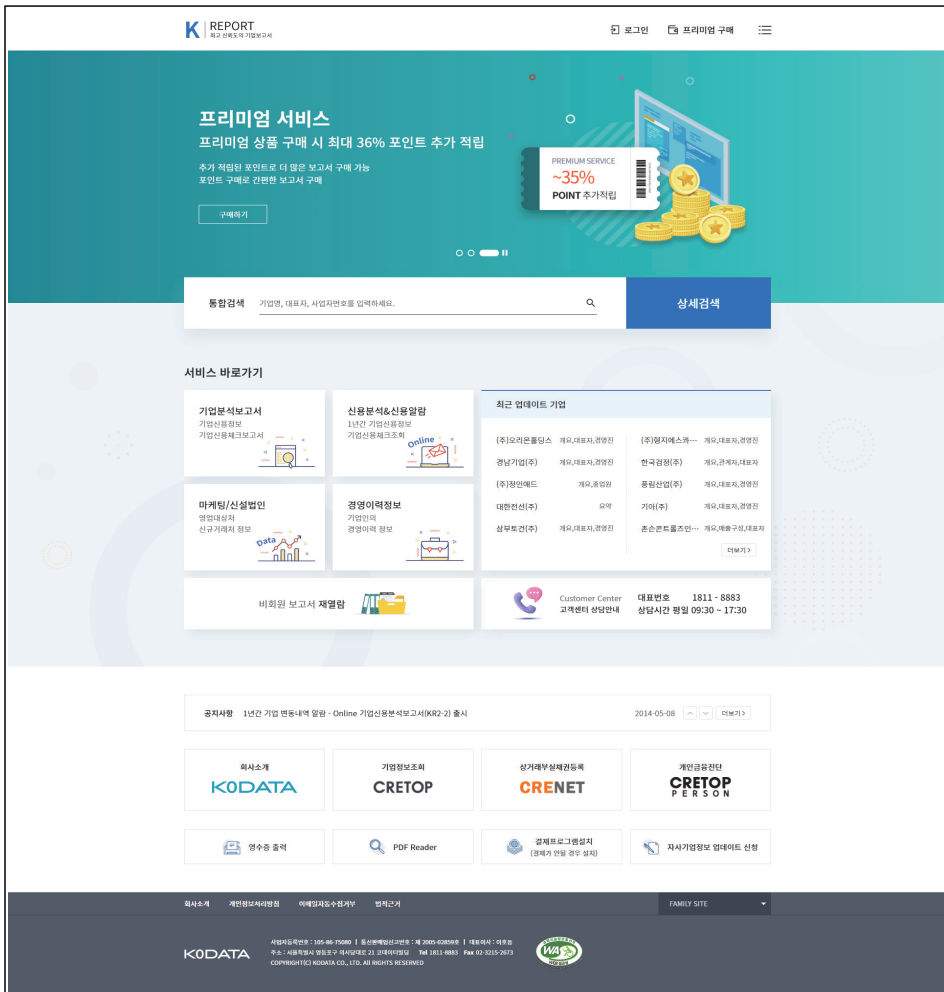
K REPORT
최고 신뢰도의 기업보고서

로그인 프리미엄 구매

프리미엄 서비스
프리미엄 상품 구매 시 최대 36% 포인트 추가 적립
추가 적립된 포인트로 더 많은 보고서 구매 가능
포인트 구매로 간편한 보고서 구매

구매하기

PREMIUM SERVICE
~35%
POINT 추가적립

통합검색 기업명, 대표자, 사업자번호를 입력하세요.

상세검색

서비스 바로가기

기업분석보고서
기업신용정보
기업신용체크보고서

신용분석&신용알람
1년간 기업신용정보
기업신용체크조회
Online

마케팅/신설법인
영업대상처
신규거래처 정보
Data

경영이력정보
기업인의
경영이력 정보

최근 업데이트 기업

| | | | |
|---|---|---|---|
| (주)오리온홀딩스 | 개요,대표자,경영진 | (주)형지에스콰... | 개요,대표자,경영진 |
| 경남기업(주) | 개요,대표자,경영진 | 한국검정(주) | 개요,관계자,대표자 |
| (주)장인에드 | 개요,종업원 | 풍림산업(주) | 개요,대표자,경영진 |
| 대한전선(주) | 요약 | 기아(주) | 개요,대표자,경영진 |
| 삼부토건(주) | 개요,대표자,경영진 | 훈손콘트롤즈인... | 개요,매출구성,대표자 |

더보기 >

비회원 보고서 재열람

Customer Center
고객센터 상담안내
대표번호 1811 - 8883
상담시간 평일 09:30 ~ 17:30

공지사항 1년간 기업 변동내역 알람 - Online 기업신용분석보고서(KR2-2) 출시 2014-05-08 더보기 >

회사소개
KODATA

기업정보조회
CRETOP

상거래부실채권등록
CRENET

개인금융진단
CRETOP PERSON

영수증 출력
PDF Reader
결제프로그램설치 (결제가 안될 경우 설치)
자사기업정보 업데이트 신청

회사소개 개인정보처리방침 이메일무단수집거부 법적근거
FAMILY SITE

KODATA
사업자등록번호 : 105-86-75080 | 통신판매업신고번호 : 제 2005-02859호 | 대표이사 : 이호동
주소 : 서울특별시 영등포구 여의대로 21 코데이터빌딩 Tel 1811-8883 Fax 02-3215-2673
COPYRIGHT(C) KODATA CO., LTD. ALL RIGHTS RESERVED
WA